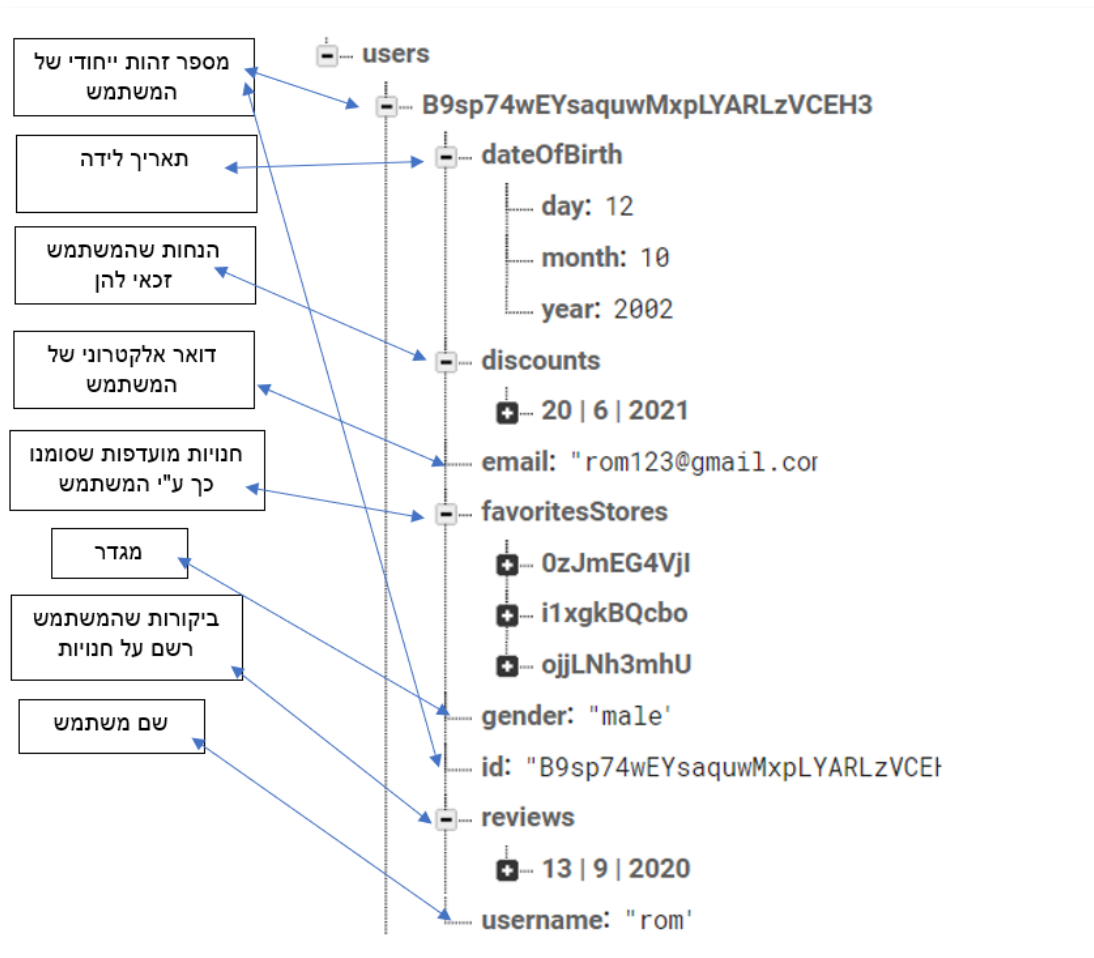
מספר זהות ייחודי של המשתמש

תאריך לידה

הנחות שהמשתמש זכאי להן

דואר אלקטרוני של המשתמש

חנויות מועדפות שסומנו כך ע"י המשתמש

מגדר

ביקורות שהמשתמש רשם על חנויות

שם משתמש

users
B9sp74wEYsaquwMxpLYARLzVCEH3
dateOfBirth
day: 12
month: 10
year: 2002
discounts
20 | 6 | 2021
email: "rom123@gmail.cor
favoritesStores
0zJmEG4VjI
i1xgkBQcbo
ojjLNh3mhU
gender: "male"
id: "B9sp74wEYsaquwMxpLYARLzVCEH
reviews
13 | 9 | 2020
username: "rom"